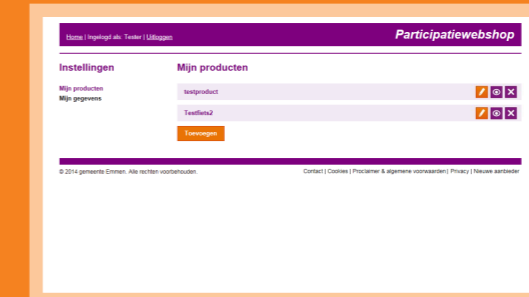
Home | Ingelogd als: Tester | Uitloggen

Participatiewebshop

Instellingen

Mijn producten
Mijn gegevens

Mijn producten

testproduct

Testfiets2

Toevoegen

© 2014 gemeente Emmen. Alle rechten voorbehouden.

Contact | Cookies | Proclaimer & algemene voorwaarden | Privacy | Nieuwe aanbieder